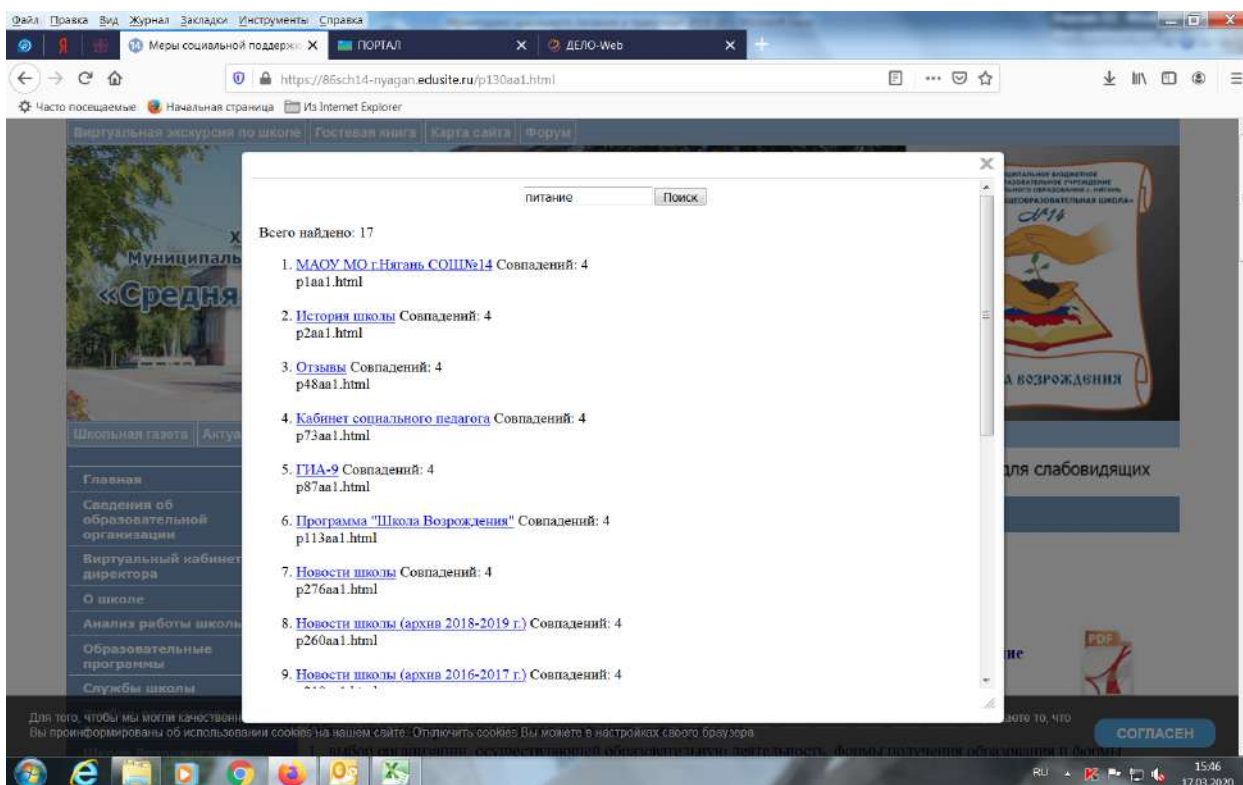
Файл Правка Вид Журнал Закладки Инструменты Справка

Меры социальной поддерж ×
ПОРТАЛ ×
ДЕЛО-Web ×

https://86sch14-nyagan.edusite.ru/p130aa1.html

Часто посещаемые
Начальная страница
Из Internet Explorer

Виртуальная экскурсия по школе | Гостевая книга | Карта сайта | Форум

Муниципаль
«Средня

Школьная газета | Актуа

Главная
Сведения об образовательной организации
Виртуальный кабинет директора
О школе
Анализ работы школы
Образовательные программы
Службы школы

А ВОЗРОЖДЕНИЯ

для слабовидящих

питание
Поиск

Всего найдено: 17

1. МАОУ МО г.Нягань СОШ№14 Совпадений: 4
p1aa1.html

2. История школы Совпадений: 4
p2aa1.html

3. Отзывы Совпадений: 4
p48aa1.html

4. Кабинет социального педагога Совпадений: 4
p73aa1.html

5. ГИА-9 Совпадений: 4
p87aa1.html

6. Программа "Школа Возрождения" Совпадений: 4
p113aa1.html

7. Новости школы Совпадений: 4
p276aa1.html

8. Новости школы (архив 2018-2019 г.) Совпадений: 4
p260aa1.html

9. Новости школы (архив 2016-2017 г.) Совпадений: 4

Для того, чтобы мы могли качественн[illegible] на нашем сайте. Отключить cookies Вы можете в настройках своего браузера. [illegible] то, что
Вы проинформированы об использовании cookies

СОГЛАСЕН

RU 15:46 17.03.2020